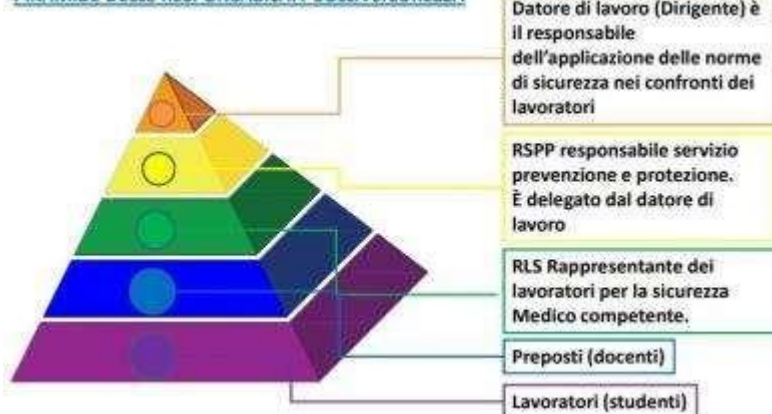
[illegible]

Datore di lavoro (Dirigente) è il responsabile dell'applicazione delle norme di sicurezza nei confronti dei lavoratori

RSPP responsabile servizio prevenzione e protezione. È delegato dal datore di lavoro

RLS Rappresentante dei lavoratori per la sicurezza Medico competente.

Preposti (docenti)

Lavoratori (studenti)